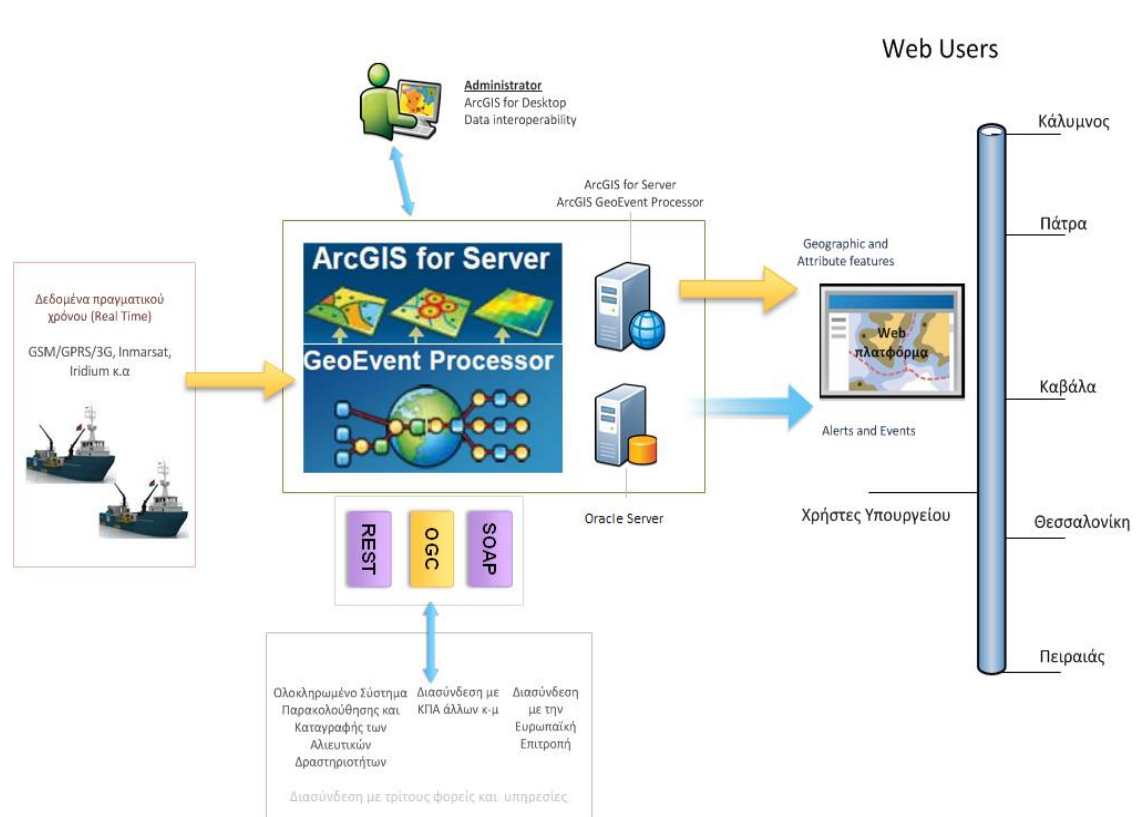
Web Users

Administrator
ArcGIS for Desktop
Data interoperability

ArcGIS for Server
ArcGIS GeoEvent Processor

Δεδομένα πραγματικού χρόνου (Real Time)

GSM/GPRS/3G, Inmarsat, Iridium κ.α

ArcGIS for Server

GeoEvent Processor

Geographic and Attribute features

Web πλατφόρμα

Alerts and Events

Oracle Server

REST

OGC

SOAP

Κάλυμνος

Πάτρα

Καβάλα

Χρήστες Υπουργείου

Θεσσαλονίκη

Πειραιάς

Ολοκληρωμένο Σύστημα Παρακολούθησης και Καταγραφής των Αλιευτικών Δραστηριοτήτων

Διασύνδεση με ΚΠΑ άλλων κ-μ

Διασύνδεση με την Ευρωπαϊκή Επιτροπή

Διασύνδεση με τρίτους φορείς και υπηρεσίες